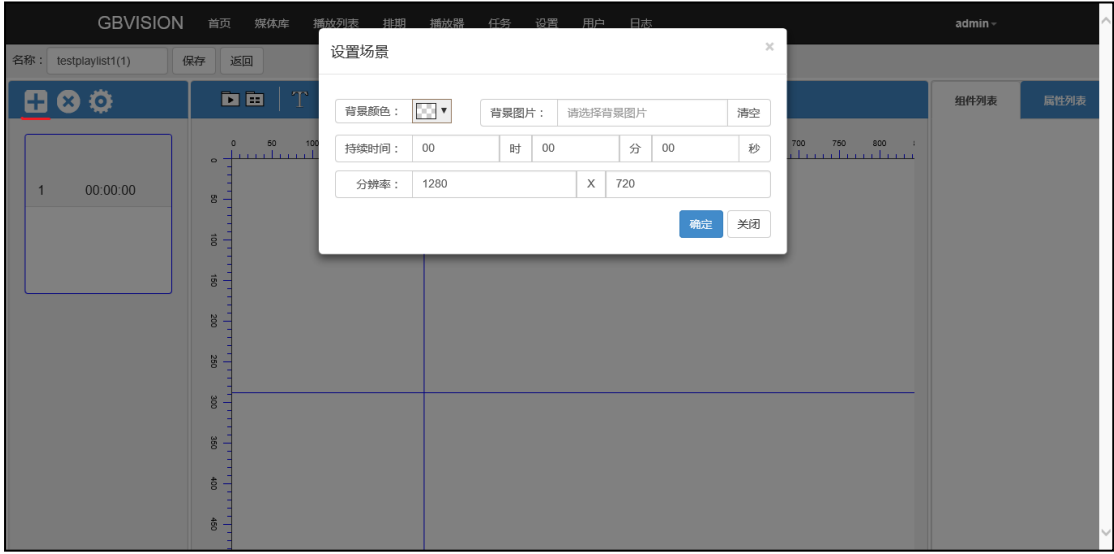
GBVISION 首页 媒体库 播放列表 排期 播放器 任务 设置 用户 日志 admin

名称： testplaylist1(1) 保存 返回

1 00:00:00

0 50 100 700 750 800

0 50 100 150 200 250 300 350 400 450

组件列表 属性列表

设置场景 ×

背景颜色： 背景图片： 请选择背景图片 清空

持续时间： 00 时 00 分 00 秒

分辨率： 1280 X 720

确定 关闭